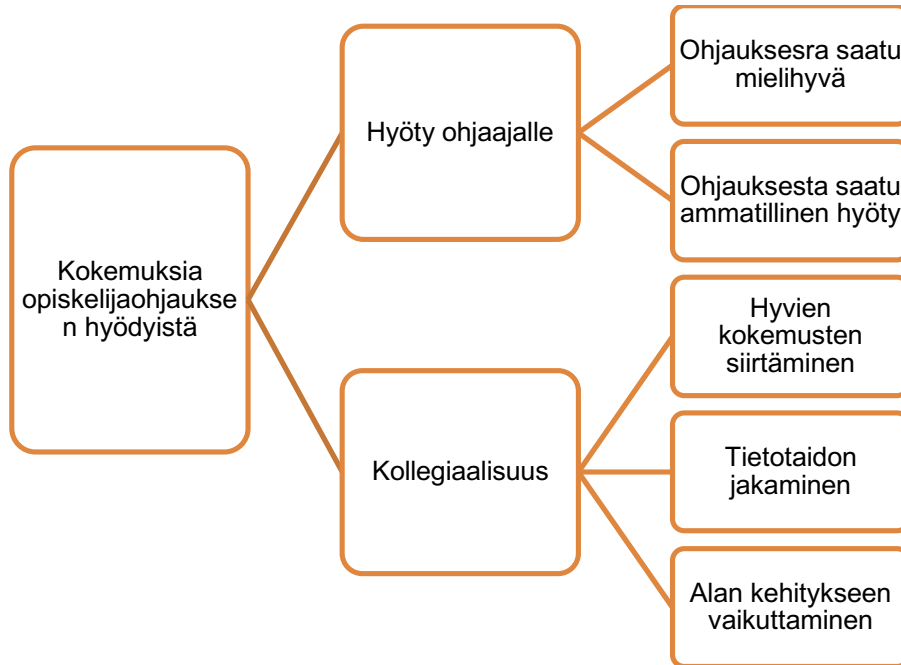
Kokemuksia opiskelijaohjauksen hyödyistä

Hyöty ohjaajalle

Ohjauksesra saatu mielihyvä

Ohjauksesta saatu ammatillinen hyöty

Kollegiaalisuus

Hyvien kokemusten siirtäminen

Tietotaidon jakaminen

Alan kehitykseen vaikuttaminen